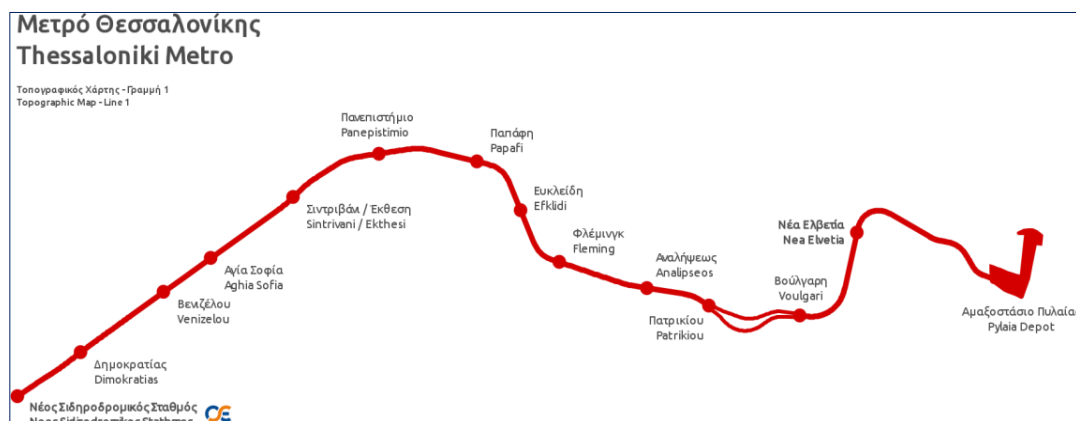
Μετρό Θεσσαλονίκης
Thessaloniki Metro

Τοπογραφικός Χάρτης - Γραμμή 1
Topographic Map - Line 1

Πανεπιστήμιο
Panepistimio

Παπάφη
Papafi

Ευκλείδη
Efklidi

Σιντριβάνι / Έκθεση
Sintrivani / Ekthesi

Φλέμινγκ
Fleming

Νέα Ελβετία
Nea Elvetia

Αγία Σοφία
Aghia Sofia

Αναλήψεως
Analipseos

Βούλγαρη
Voulgari

Αμαξοστάσιο Πυλαία
Pylaia Depot

Βενιζέλου
Venizelou

Πατρικίου
Patrikiou

Δημοκρατίας
Dimokratias

Νέος Σιδηροδρομικός Σταθμός
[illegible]